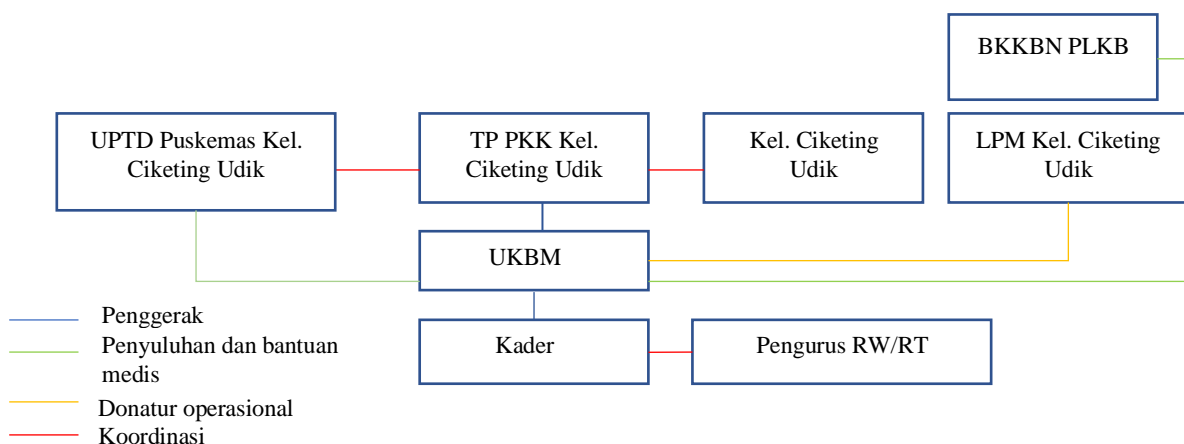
BKKBN PLKB

UPTD Puskemas Kel. Ciketing Udik

TP PKK Kel. Ciketing Udik

Kel. Ciketing Udik

LPM Kel. Ciketing Udik

UKBM

Kader

Pengurus RW/RT

Penggerak

Penyuluhan dan bantuan medis

Donatur operasional

Koordinasi